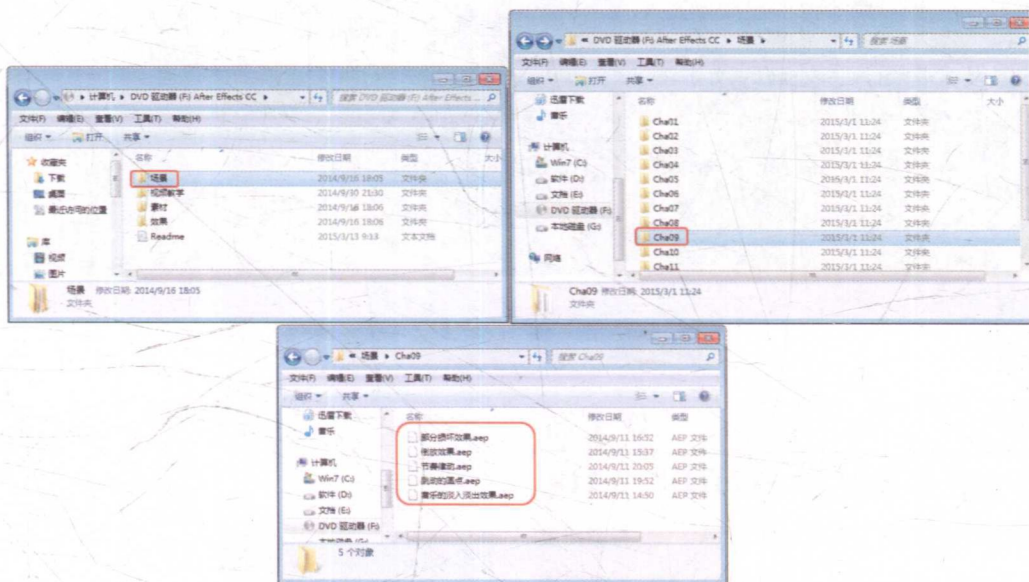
▸ 计算机 ▸ DVD 驱动器 (F:) After Effects CC ▸
搜索 DVD 驱动器 (F:) After Effects ...
文件(F) 编辑(E) 查看(V) 工具(T) 帮助(H)
组织 ▾ 打开 共享 ▾
收藏夹
下载
桌面
最近访问的位置
库
视频
图片
名称 修改日期 类型 大小
场景 2014/9/16 18:05 文件夹
视频教学 2014/9/30 21:30 文件夹
素材 2014/9/16 18:06 文件夹
效果 2014/9/16 18:06 文件夹
Readme 2015/3/13 9:13 文本文档
场景 修改日期: 2014/9/16 18:05
文件夹

« DVD 驱动器 (F:) After Effects CC ▸ 场景 ▸
搜索 场景
文件(F) 编辑(E) 查看(V) 工具(T) 帮助(H)
组织 ▾ 打开 共享 ▾
迅雷下载
音乐
计算机
Win7 (C:)
软件 (D:)
文档 (E:)
DVD 驱动器 (F:)
本地磁盘 (G:)
网络
名称 修改日期 类型 大小
Cha01 2015/3/1 11:24 文件夹
Cha02 2015/3/1 11:24 文件夹
Cha03 2015/3/1 11:24 文件夹
Cha04 2015/3/1 11:24 文件夹
Cha05 2015/3/1 11:24 文件夹
Cha06 2015/3/1 11:24 文件夹
Cha07 2015/3/1 11:24 文件夹
Cha08 2015/3/1 11:24 文件夹
Cha09 2015/3/1 11:24 文件夹
Cha10 2015/3/1 11:24 文件夹
Cha11 2015/3/1 11:24 文件夹
Cha09 修改日期: 2015/3/1 11:24
文件夹

« 场景 ▸ Cha09
搜索 Cha09
文件(F) 编辑(E) 查看(V) 工具(T) 帮助(H)
组织 ▾ 共享 ▾
迅雷下载
音乐
计算机
Win7 (C:)
软件 (D:)
文档 (E:)
DVD 驱动器 (F:)
名称 修改日期 类型
部分损坏效果.aep 2014/9/11 16:52 AEP 文件
撕纸效果.aep 2014/9/11 15:37 AEP 文件
节奏律动.aep 2014/9/11 20:05 AEP 文件
飘动的国旗.aep 2014/9/11 19:52 AEP 文件
摩托的驶入驶出效果.aep 2014/9/11 14:50 AEP 文件
5 个对象